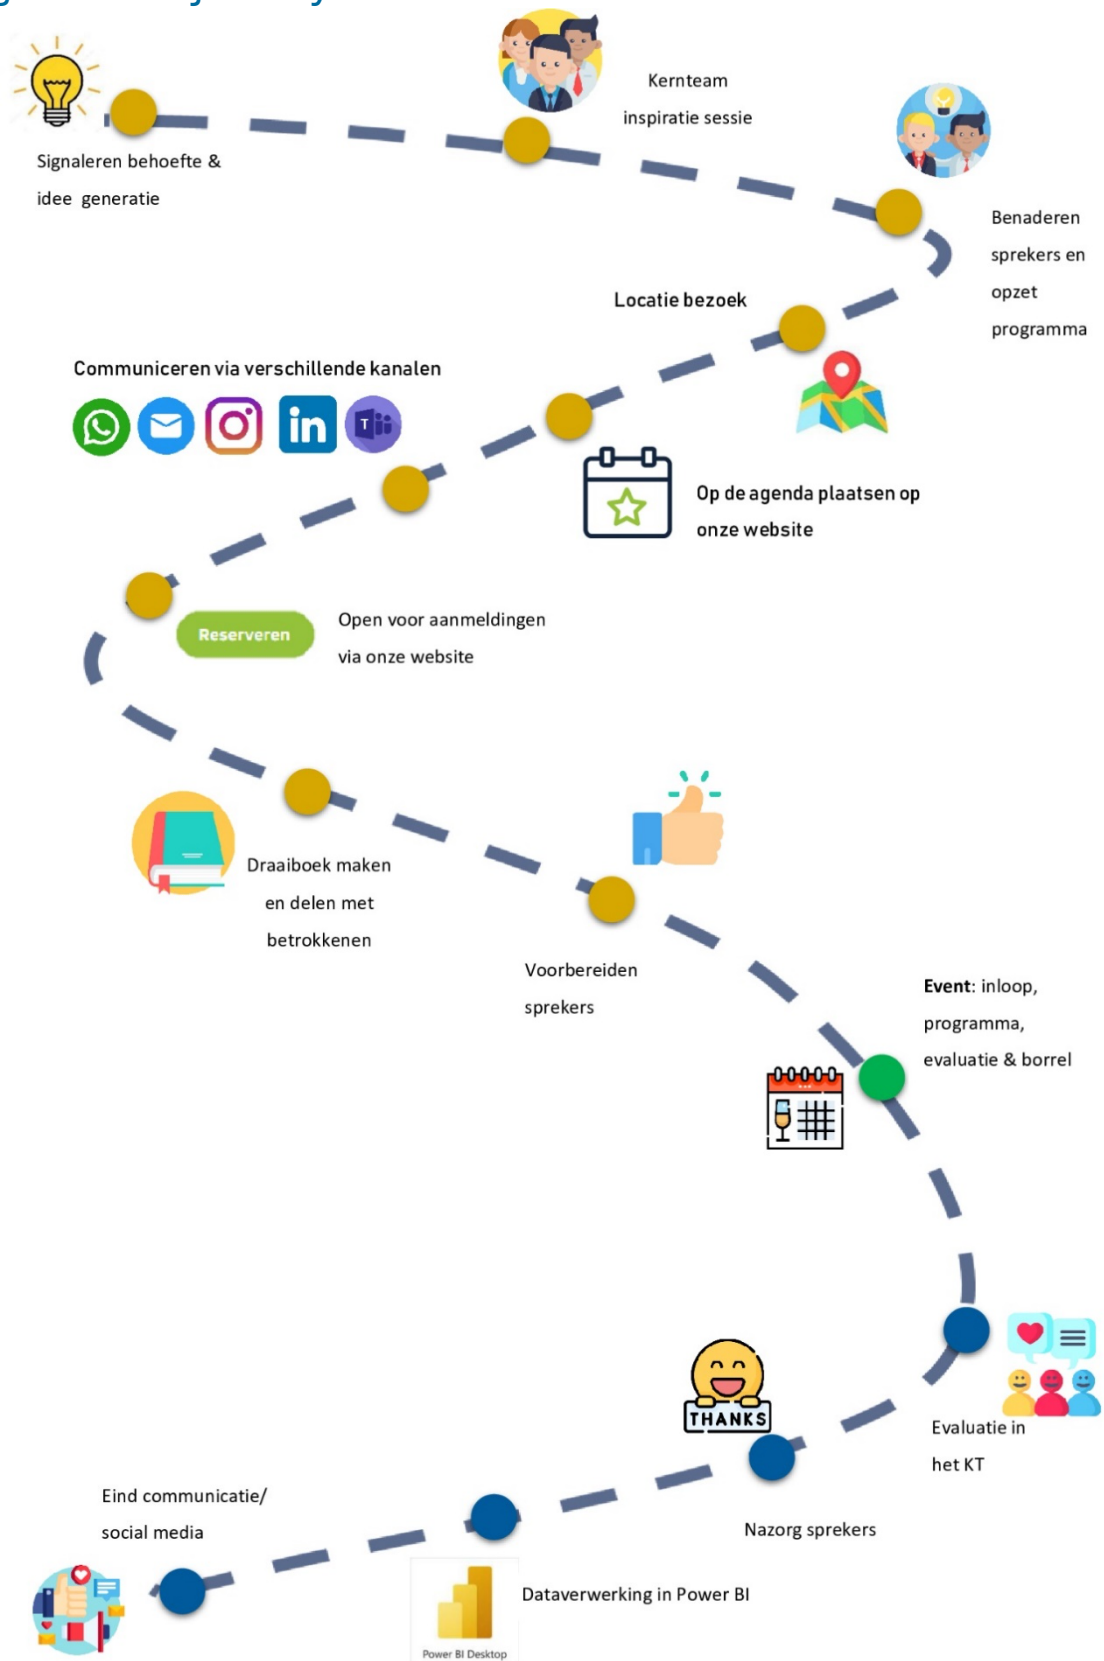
Signaleren behoefte & idee generatie

Kernteam inspiratie sessie

Benaderen sprekers en opzet programma

Locatie bezoek

Communiceren via verschillende kanalen

Op de agenda plaatsen op onze website

Reserveren

Open voor aanmeldingen via onze website

Draaiboek maken en delen met betrokkenen

Voorbereiden sprekers

**Event**: inloop, programma, evaluatie & borrel

Evaluatie in het KT

THANKS

Nazorg sprekers

Eind communicatie/ social media

Dataverwerking in Power BI

Power BI Desktop